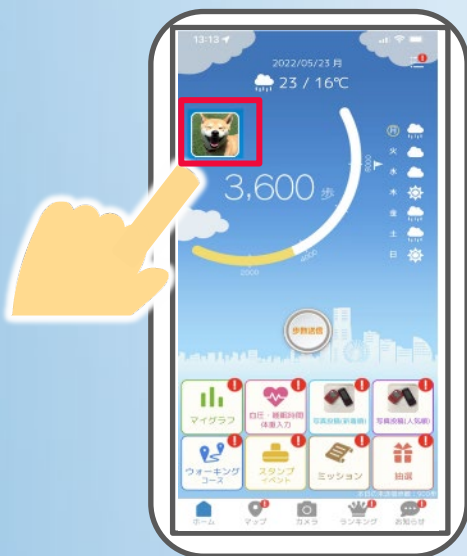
13:13

2022/05/23 月

23 / 16℃

月
火
水
木
金
土
日

3,600 歩

2000
4000
6000

歩数送信

マイグラフ

血圧・睡眠時間 体重入力

写真投稿(新着順)

写真投稿(人気順)

ウォーキング コース

スタンプ イベント

ミッション

抽選

ホーム
マップ
カメラ
ランキング
お知らせ